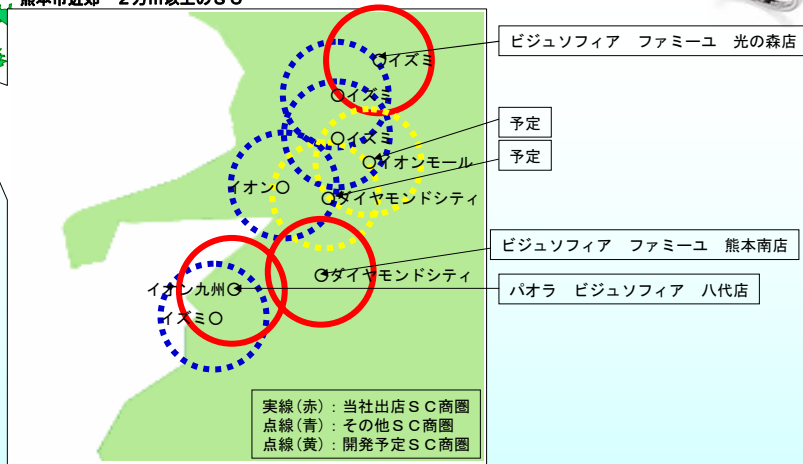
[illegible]
イズミ
イズミ
イズミ
イオンモール
イオン
ダイヤモンドシティ
ダイヤモンドシティ
イオン九州
イズミ
ビジュソフィア　ファミーユ　光の森店
予定
予定
ビジュソフィア　ファミーユ　熊本南店
パオラ　ビジュソフィア　八代店
実線（赤）：当社出店ＳＣ商圏
点線（青）：その他ＳＣ商圏
点線（黄）：開発予定ＳＣ商圏